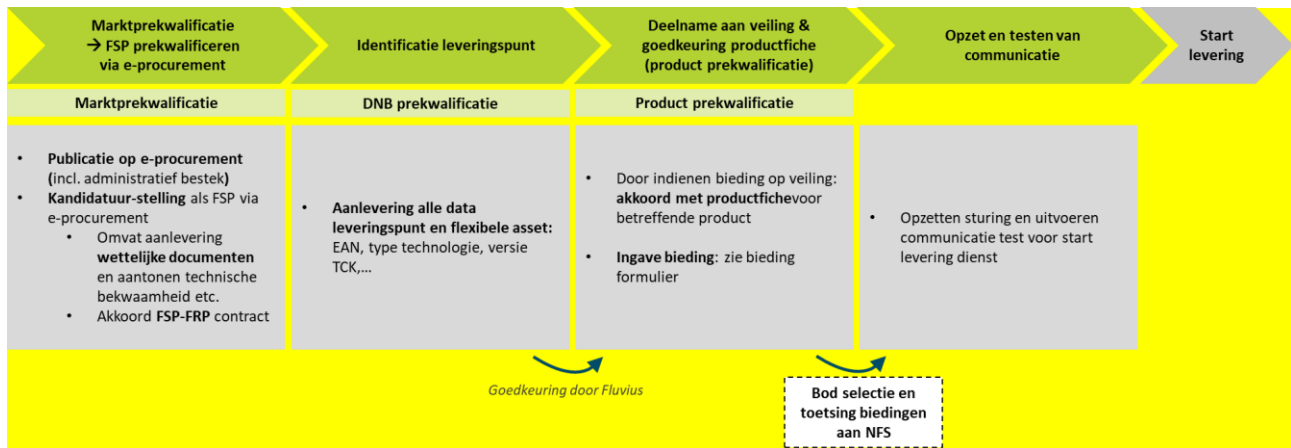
Marktprekwalificatie → FSP prekwalificeren via e-procurement

Identificatie leveringspunt

Deelname aan veiling & goedkeuring productfiche (product prekwalificatie)

Opzet en testen van communicatie

Start levering

Marktprekwalificatie

DNB prekwalificatie

Product prekwalificatie

- Publicatie op e-procurement (incl. administratief bestek)
- Kandidatuur-stelling als FSP via e-procurement
  - Omvat aanlevering wettelijke documenten en aantonen technische bekwaamheid etc.
  - Akkoord FSP-FRP contract

- Aanlevering alle data leveringspunt en flexibele asset: EAN, type technologie, versie TCK,…

- Door indienen bieding op veiling: akkoord met productfichevoor betreffende product
- Ingave bieding: zie bieding formulier

- Opzetten sturing en uitvoeren communicatie test voor start levering dienst

Goedkeuring door Fluvius

Bod selectie en toetsing biedingen aan NFS